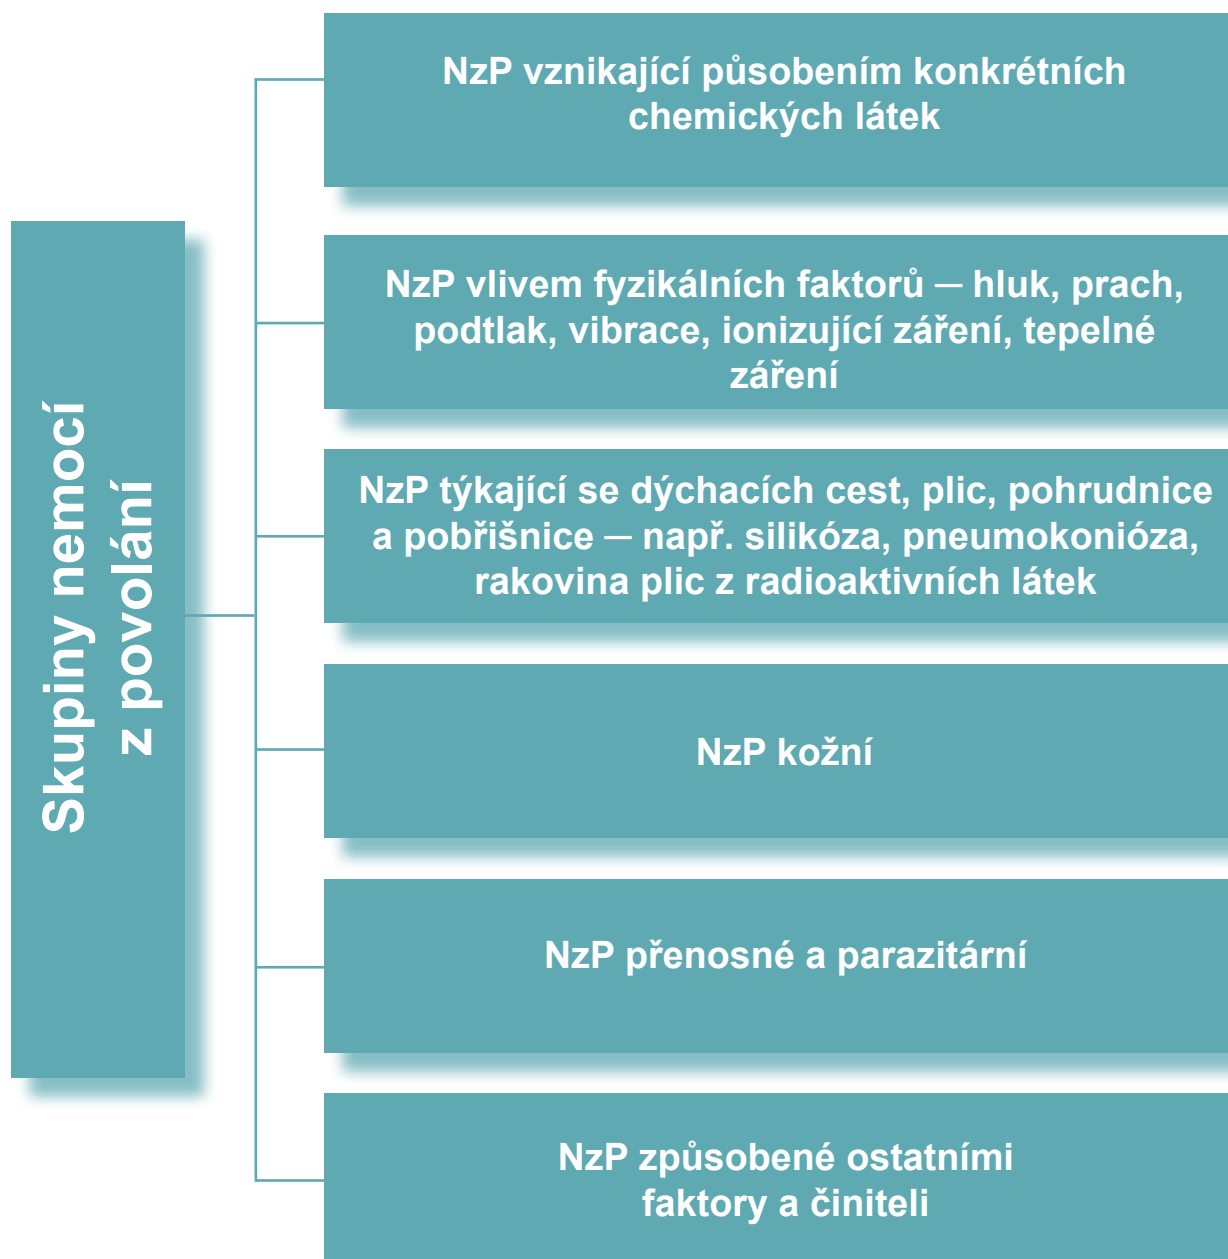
Skupiny nemocí z povolání

NzP vznikající působením konkrétních chemických látek

NzP vlivem fyzikálních faktorů – hluk, prach, podtlak, vibrace, ionizující záření, tepelné záření

NzP týkající se dýchacích cest, plic, pohrudnice a pobřišnice – např. silikóza, pneumokonióza, rakovina plic z radioaktivních látek

NzP kožní

NzP přenosné a parazitární

NzP způsobené ostatními faktory a činiteli